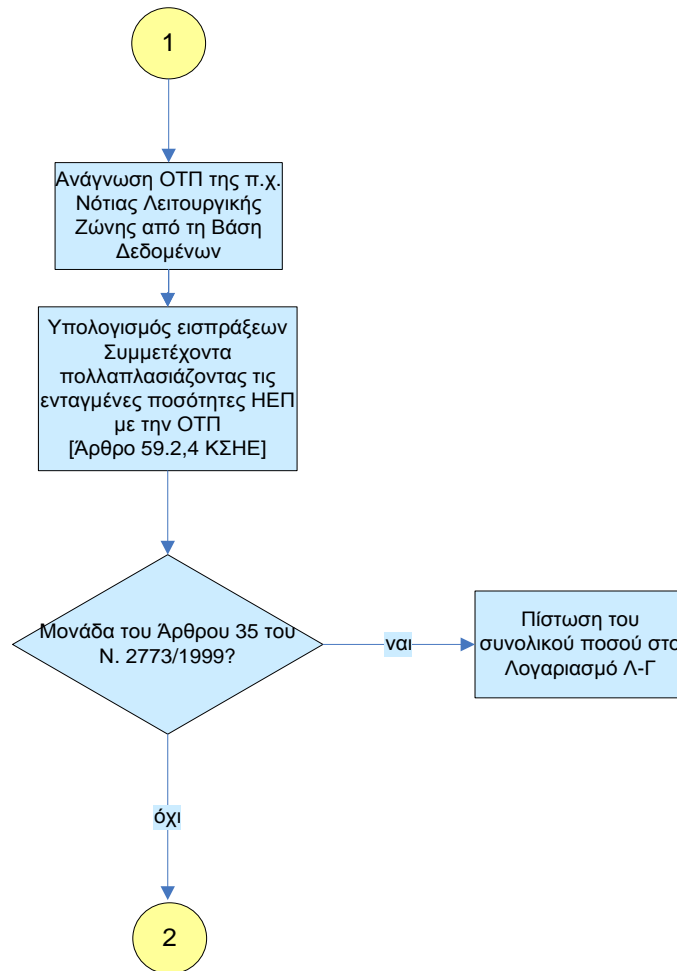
1

Ανάγνωση ΟΤΠ της π.χ. Νότιας Λειτουργικής Ζώνης από τη Βάση Δεδομένων

Υπολογισμός εισπράξεων Συμμετέχοντα πολλαπλασιάζοντας τις ενταγμένες ποσότητες ΗΕΠ με την ΟΤΠ [Άρθρο 59.2,4 ΚΣΗΕ]

Μονάδα του Άρθρου 35 του Ν. 2773/1999?

ναι

Πίστωση του συνολικού ποσού στο Λογαριασμό Λ-Γ

όχι

2